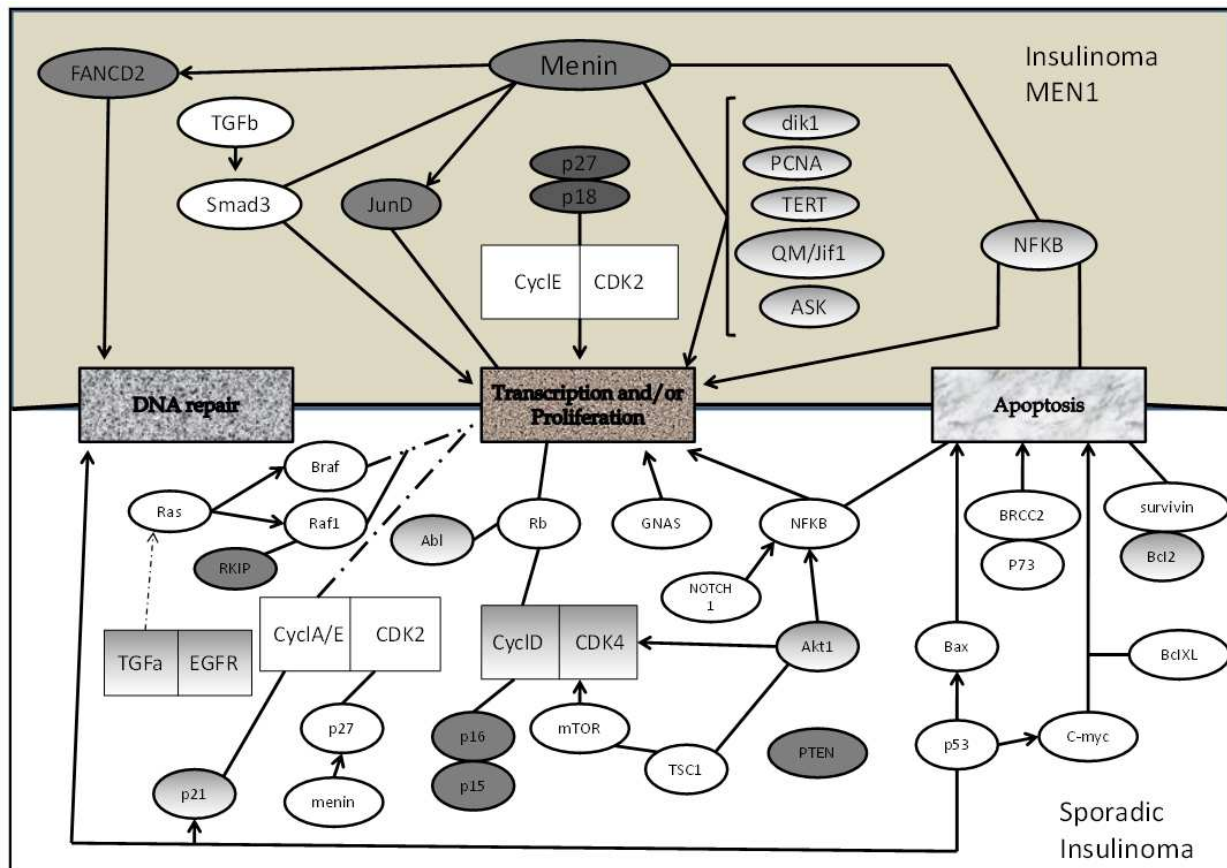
Insulinoma MEN1

Menin

FANCD2

TGFb

Smad3

JunD

p27

p18

CyclE

CDK2

dik1

PCNA

TERT

QM/Jif1

ASK

NFKB

DNA repair

Transcription and/or Proliferation

Apoptosis

Braf

Ras

Raf1

RKIP

Abl

Rb

GNAS

NFKB

BRCC2

P73

survivin

Bcl2

NOTCH 1

TGFa

EGFR

CyclA/E

CDK2

CyclD

CDK4

Akt1

Bax

BclXL

p27

mTOR

p16

p15

TSC1

PTEN

p53

C-myc

p21

menin

Sporadic Insulinoma